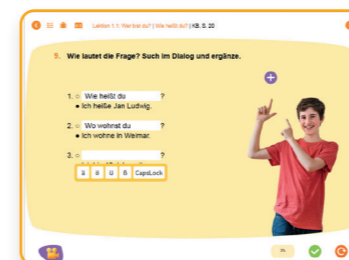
Lektion 1.1: Wer bist du? | Wie heißt du? | KB, S. 20

9. Wie lautet die Frage? Such im Dialog und ergänze.

1. ○ Wie heißt du ?
● Ich heiße Jan Ludwig.

2. ○ Wo wohnst du ?
● Ich wohne in Weimar.

3. ○ ?

ä ö ü ß CapsLock

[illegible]